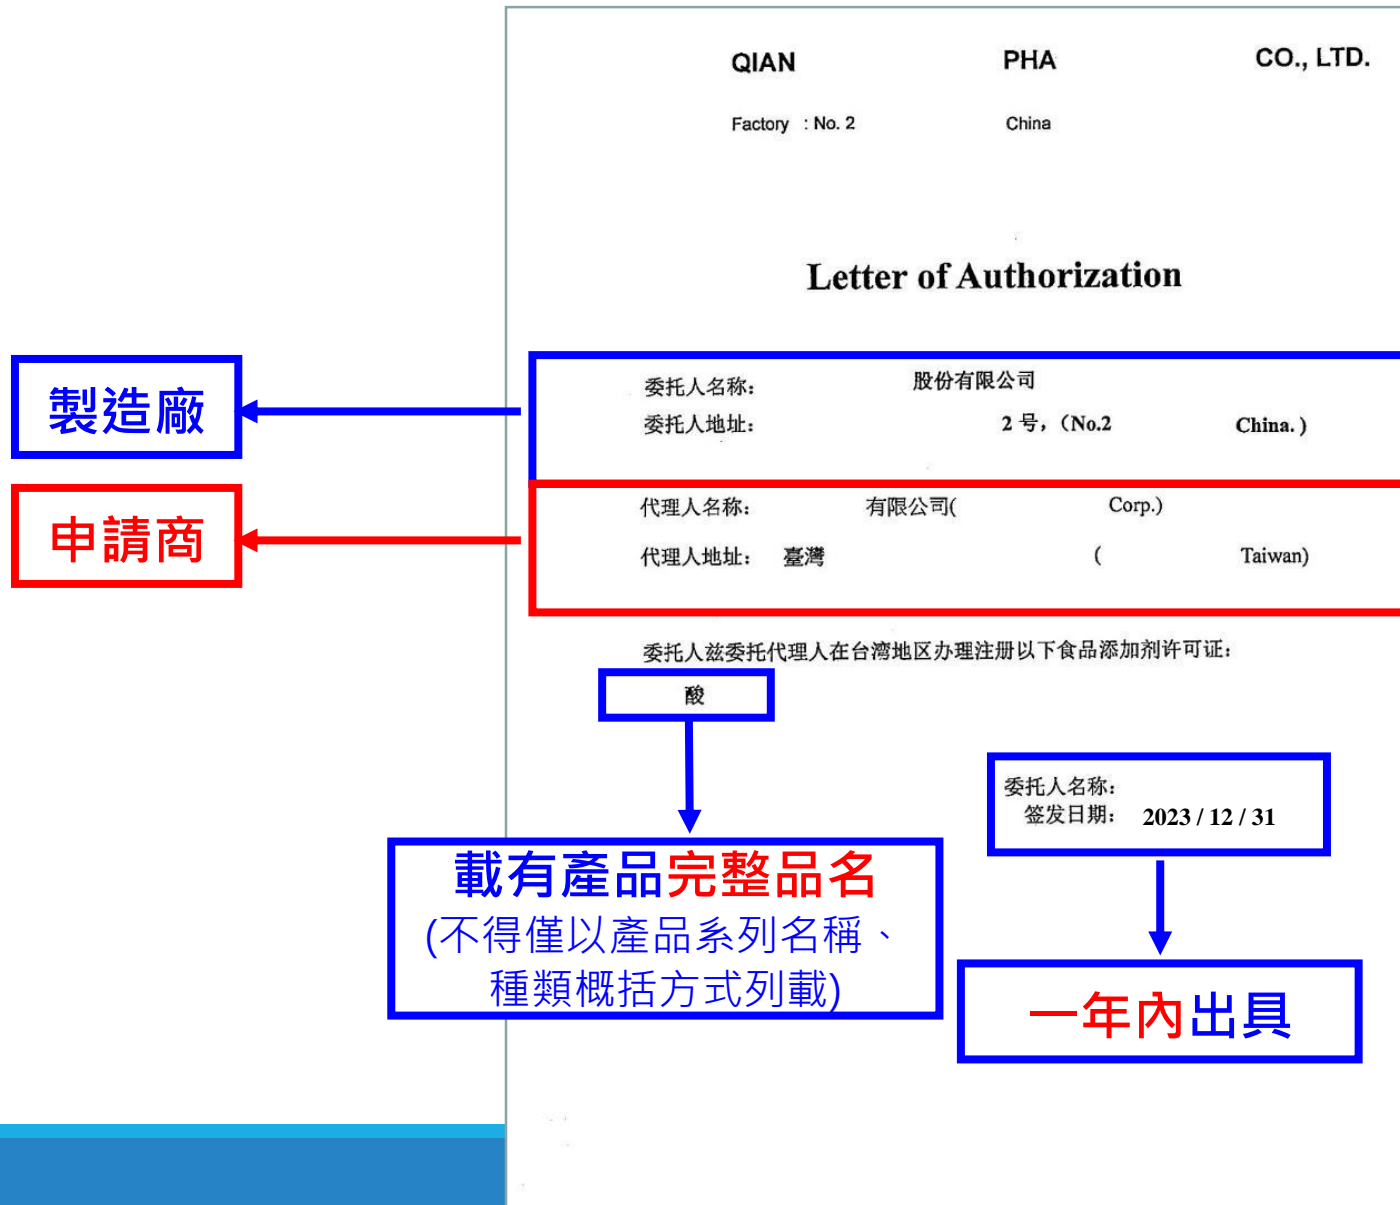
QIAN PHA CO., LTD.

Factory : No. 2 China

Letter of Authorization

製造廠

委托人名称: 股份有限公司

委托人地址: 2 号，(No.2 China. )

申請商

代理人名称: 有限公司( Corp.)

代理人地址: 臺灣 ( Taiwan)

委托人兹委托代理人在台湾地区办理注册以下食品添加剂许可证:

酸

載有產品完整品名
(不得僅以產品系列名稱、種類概括方式列載)

委托人名称:
签发日期: 2023 / 12 / 31

一年內出具